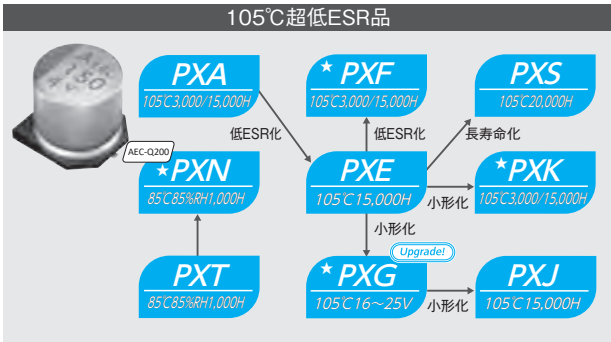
105℃超低ESR品

AEC-Q200

PXA
105℃3,000/15,000H

★PXF
105℃3,000/15,000H

PXS
105℃20,000H

低ESR化

低ESR化

長寿命化

★PXN
85℃85%RH1,000H

PXE
105℃15,000H

小形化

★PXK
105℃3,000/15,000H

小形化

Upgrade!

PXT
85℃85%RH1,000H

★PXG
105℃16～25V

小形化

PXJ
105℃15,000H